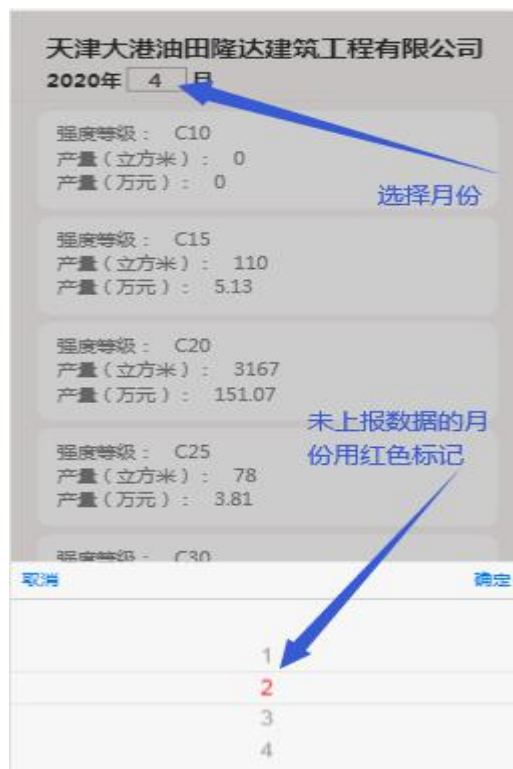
天津大港油田隆达建筑工程有限公司
2020年 4 月

选择月份

强度等级： C10
产量（立方米）： 0
产量（万元）： 0

强度等级： C15
产量（立方米）： 110
产量（万元）： 5.13

强度等级： C20
产量（立方米）： 3167
产量（万元）： 151.07

未上报数据的月份用红色标记

强度等级： C25
产量（立方米）： 78
产量（万元）： 3.81

强度等级： C30

取消
确定

1
2
3
4